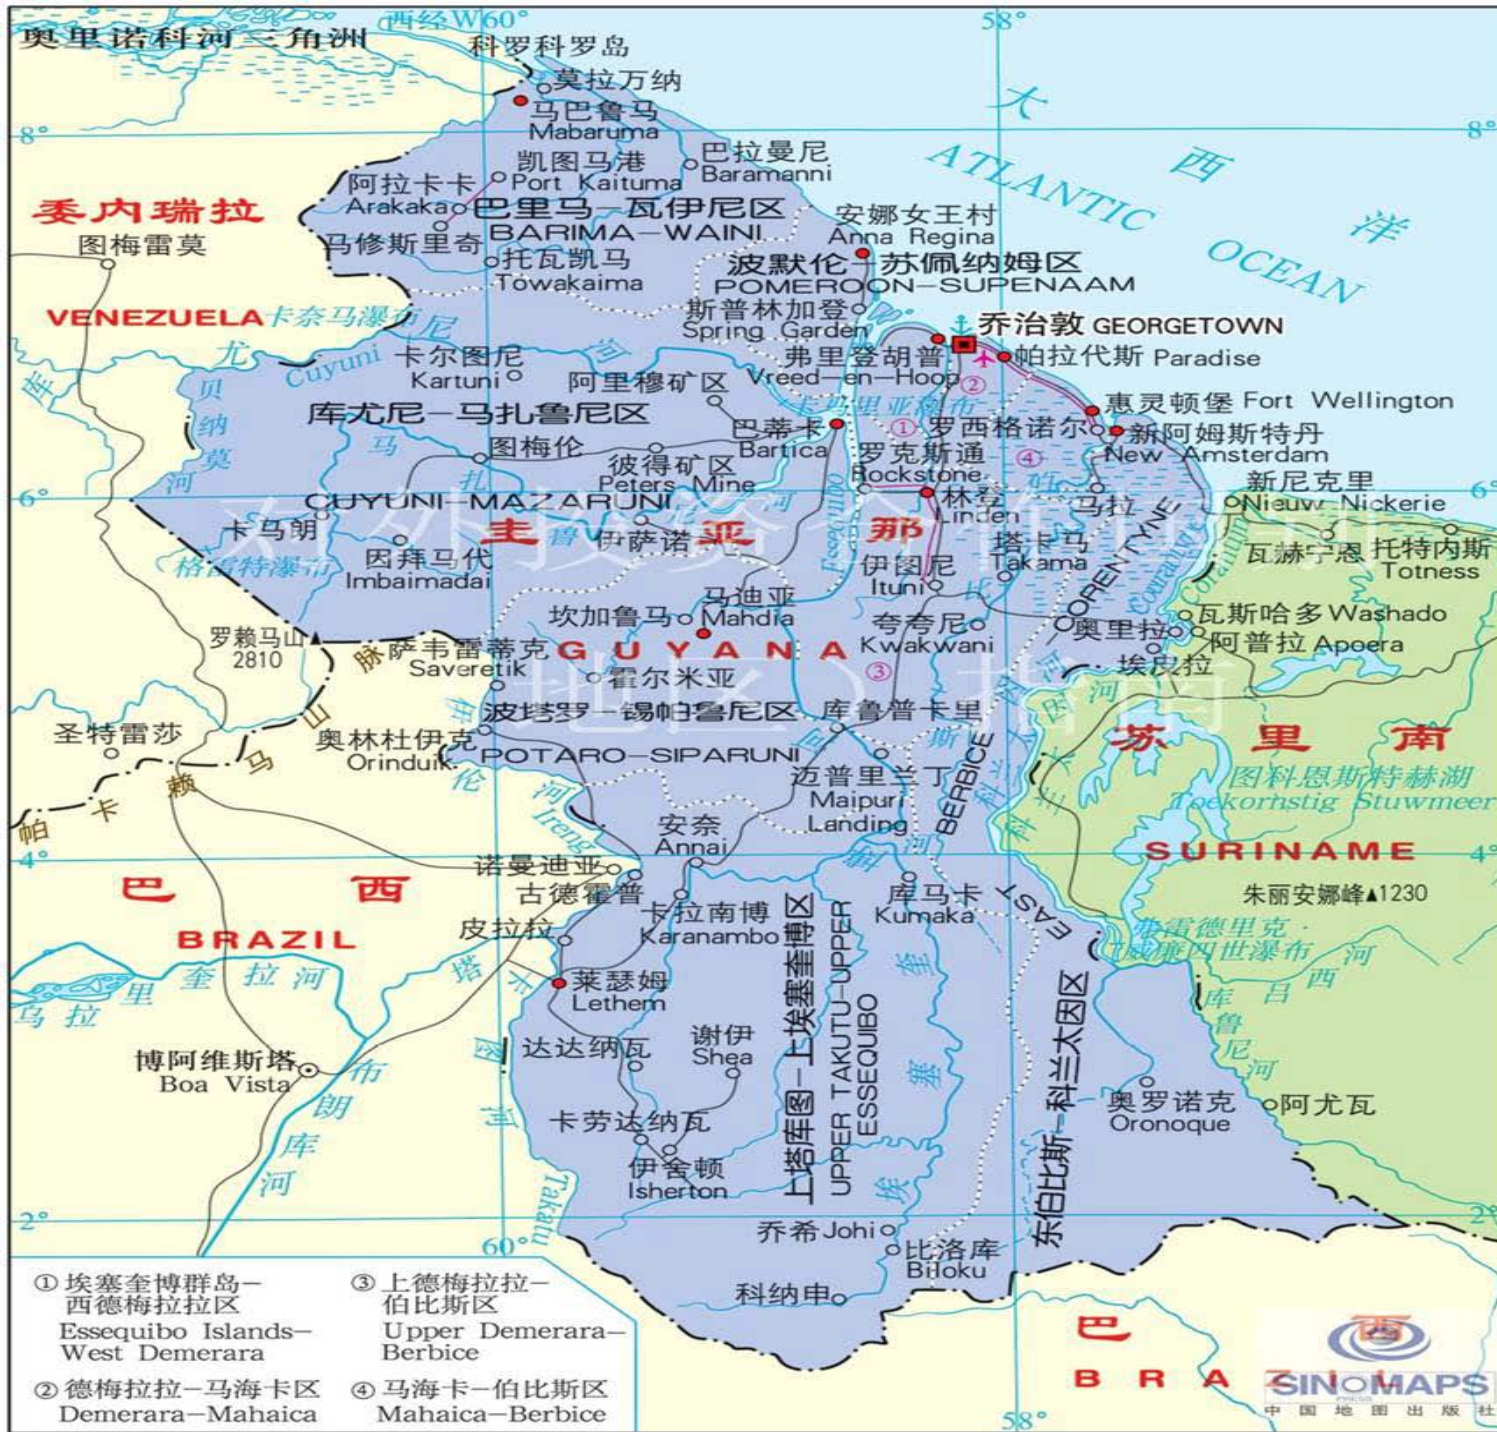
奥里诺科河三角洲
西经W60°
58°
科罗科罗岛
莫拉万纳
马巴鲁马
Mabaruma
8°
8°
凯图马港
Port Kaituma
巴拉曼尼
Baramanni
阿拉卡卡
Arakaka
巴里马—瓦伊尼区
BARIMA—WAINI
委内瑞拉
图梅雷莫
马修斯里奇
托瓦凯马
Towakaima
安娜女王村
Anna Regina
大 西 洋
ATLANTIC OCEAN
波默伦—苏佩纳姆区
POMEROON—SUPENAAM
VENEZUELA
卡奈马瀑布
斯普林加登
Spring Garden
乔治敦 GEORGETOWN
帕拉代斯 Paradise
尤 贝 纳 莫 河
Cuyuni
卡尔图尼
Kartuni
阿里穆矿区
弗里登胡普
Vreed—en—Hoop
惠灵顿堡 Fort Wellington
库尤尼—马扎鲁尼区
巴蒂卡
Bartica
罗西格诺尔
新阿姆斯特丹
New Amsterdam
图梅伦
罗克斯通
Rockstone
彼得矿区
Peters Mine
新尼克里
Nieuw Nickerie
6°
6°
CUYUNI—MAZARUNI
林登
Linden
马拉
卡马朗
圭 亚 那
伊萨诺
因拜马代
Imbaimadai
格雷特瀑布
塔卡马
Takama
CORENTYNE
瓦赫宁恩
托特内斯
Totness
伊图尼
Ituni
马迪亚
Mahdia
坎加鲁马
瓦斯哈多 Washado
罗赖马山
2810
萨韦雷蒂克
Saveretik
夸夸尼
Kwakwani
奥里拉
阿普拉 Apoera
GUYANA
霍尔米亚
埃皮拉
波塔罗—锡帕鲁尼区
库鲁普卡里
POTARO—SIPARUNI
苏 里 南
圣特雷莎
奥林杜伊克
Orinduik
迈普里兰丁
Maipuri
Landing
图科恩斯特赫斯湖
Toekornstig Stuwmeer
帕 卡 赖 马 山 脉
BERBICE
安奈
Annai
SURINAME
4°
4°
诺曼迪亚
巴 西
古德霍普
库马卡
Kumaka
朱丽安娜峰▲1230
BRAZIL
卡拉南博
Karanambo
EAST
皮拉拉
威廉四世瀑布
弗雷德里克
莱瑟姆
Lethem
上塔库图—上埃塞奎博区
UPPER TAKUTU—UPPER ESSEQUIBO
里 奎 拉 河
马 拉
达达纳瓦
谢伊
Shea
库 吕 西 河
博阿维斯塔
Boa Vista
布 朗 库 河
东伯比斯—科兰太因区
奥罗诺克
Oronoque
阿尤瓦
卡劳达纳瓦
伊舍顿
Isherton
2°
2°
60°
Takutu
乔希 Johi
比洛库
Biloku
科纳申
①埃塞奎博群岛—西德梅拉拉区
Essequibo Islands—West Demerara
②德梅拉拉—马海卡区
Demerara—Mahaica
③上德梅拉拉—伯比斯区
Upper Demerara—Berbice
④马海卡—伯比斯区
Mahaica—Berbice
巴 西
B R A Z I L
58°
SINOMAPS
中 国 地 图 出 版 社